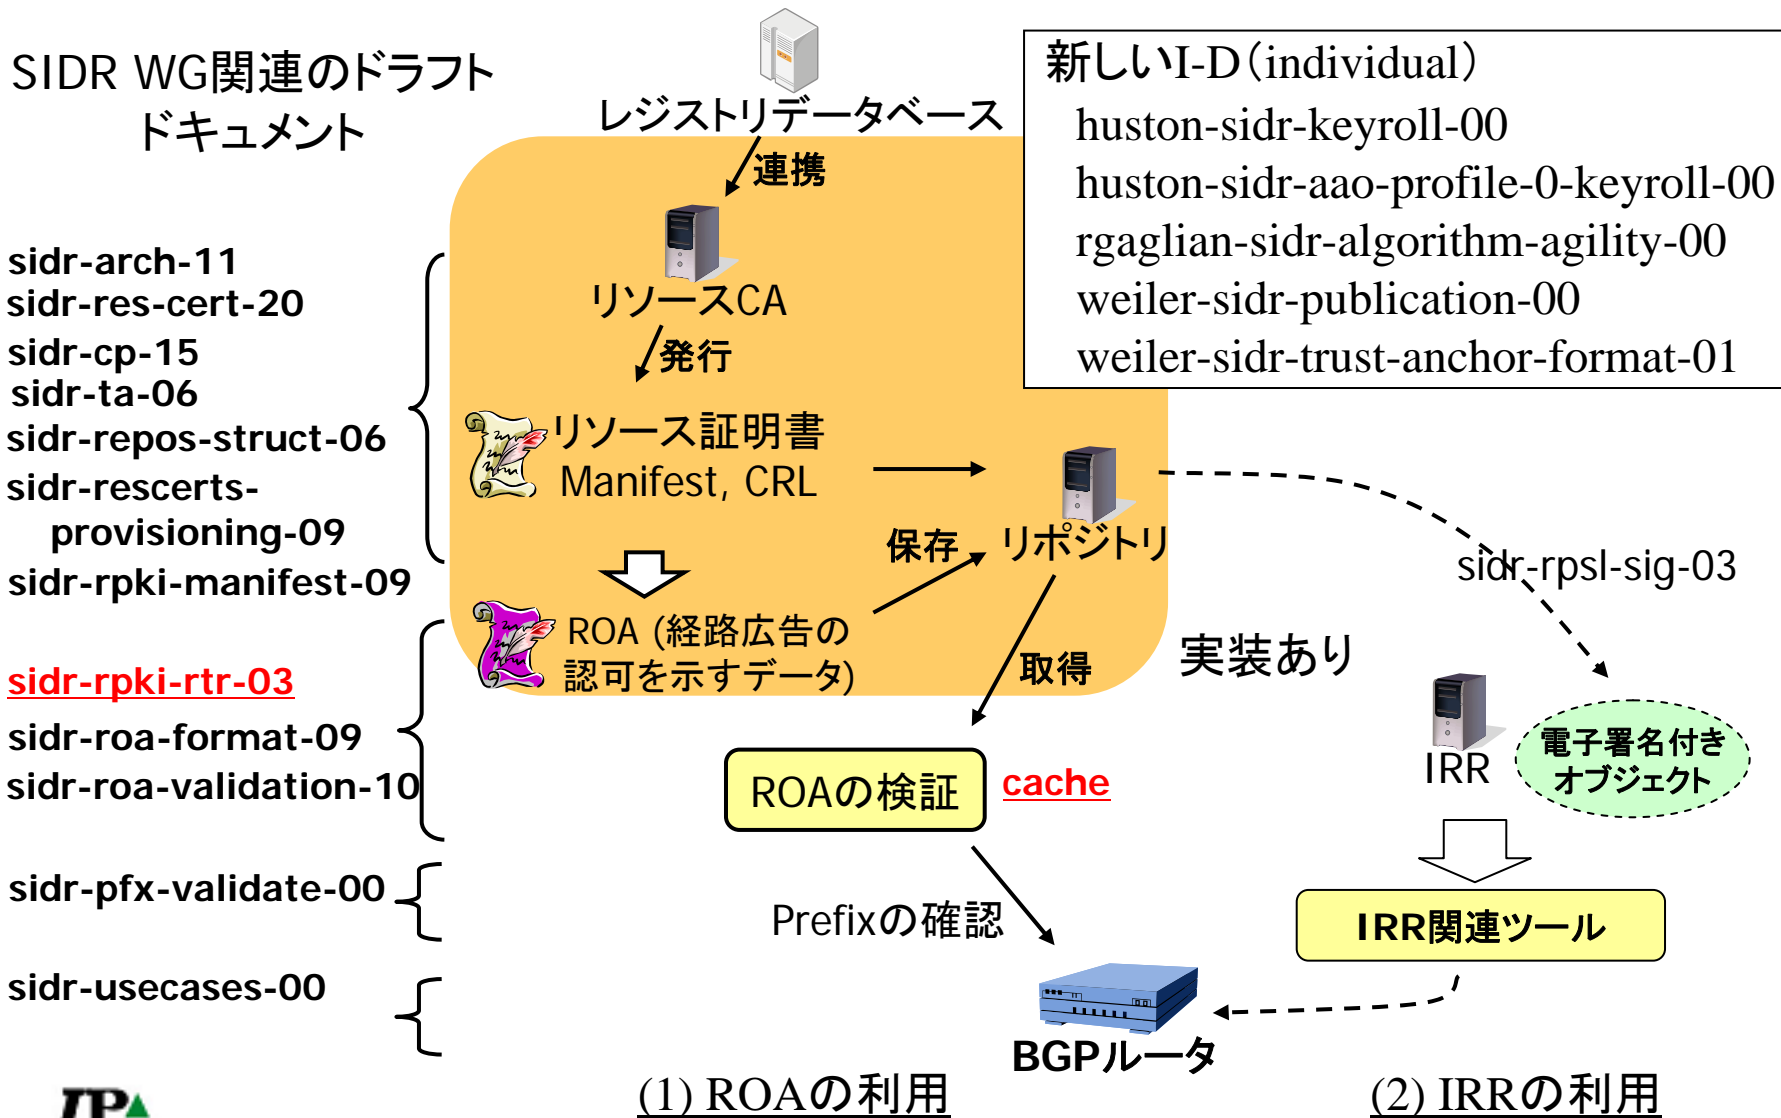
SIDR WG関連のドラフトドキュメント

sidr-arch-11
sidr-res-cert-20
sidr-cp-15
sidr-ta-06
sidr-repos-struct-06
sidr-rescerts-provisioning-09
sidr-rpki-manifest-09

sidr-rpki-rtr-03
sidr-roa-format-09
sidr-roa-validation-10

sidr-pfx-validate-00

sidr-usecases-00

レジストリデータベース
連携
リソースCA
発行
リソース証明書
Manifest, CRL
保存
リポジトリ
ROA (経路広告の認可を示すデータ)
取得
ROAの検証
cache
Prefixの確認
BGPルータ

新しいI-D(individual)
huston-sidr-keyroll-00
huston-sidr-aao-profile-0-keyroll-00
rgaglian-sidr-algorithm-agility-00
weiler-sidr-publication-00
weiler-sidr-trust-anchor-format-01

sidr-rpsl-sig-03
実装あり
IRR
電子署名付きオブジェクト
IRR関連ツール

(1) ROAの利用
(2) IRRの利用

IPA